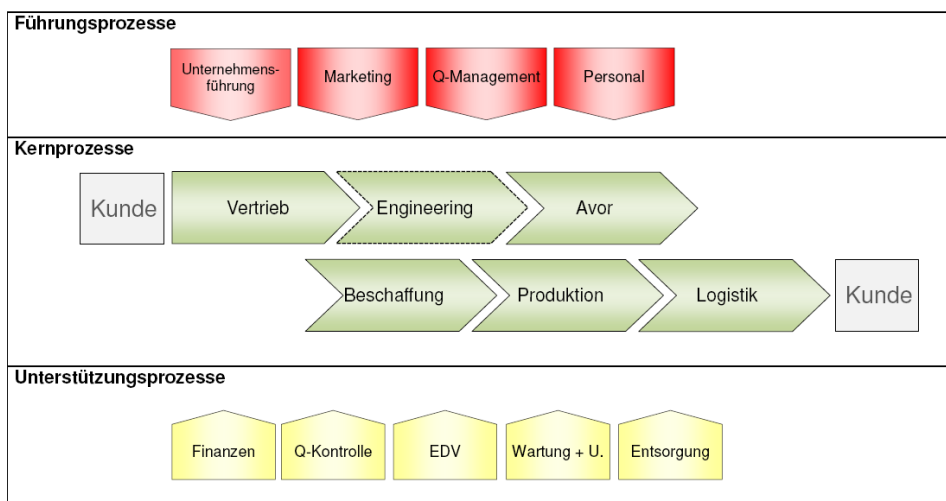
Führungsprozesse

Unternehmensführung

Marketing

Q-Management

Personal

Kernprozesse

Kunde

Vertrieb

Engineering

Avor

Beschaffung

Produktion

Logistik

Kunde

Unterstützungsprozesse

Finanzen

Q-Kontrolle

EDV

Wartung + U.

Entsorgung